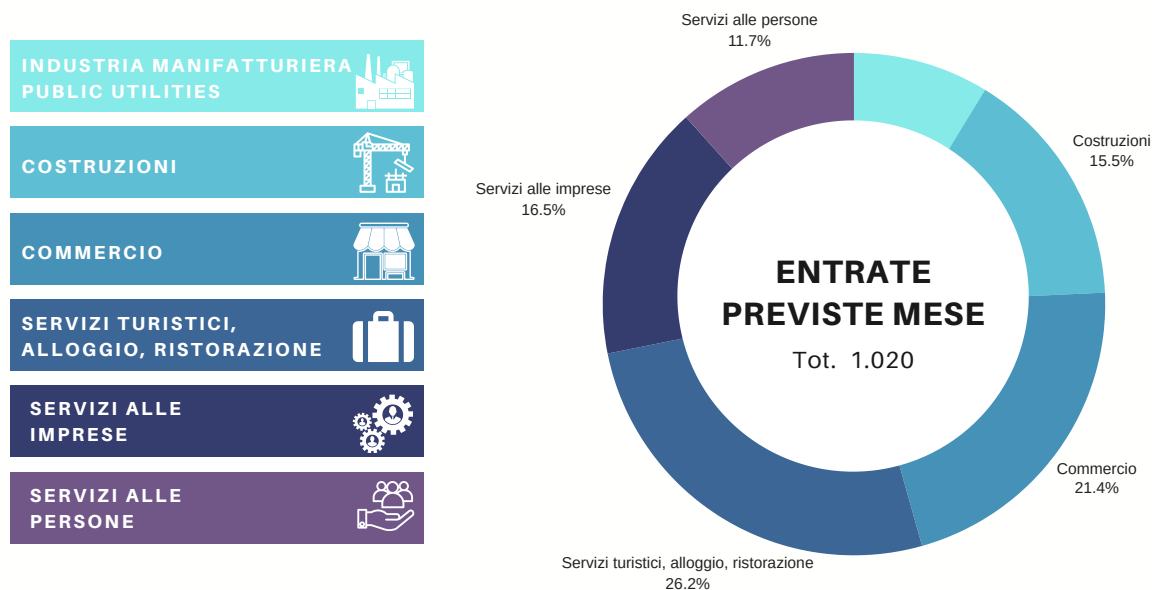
INDUSTRIA MANIFATTURIERA PUBLIC UTILITIES

COSTRUZIONI

COMMERCIO

SERVIZI TURISTICI, ALLOGGIO, RISTORAZIONE

SERVIZI ALLE IMPRESE

SERVIZI ALLE PERSONE

Servizi alle persone
11.7%

Costruzioni
15.5%

Servizi alle imprese
16.5%

ENTRATE PREVISTE MESE
Tot. 1.020

Commercio
21.4%

Servizi turistici, alloggio, ristorazione
26.2%